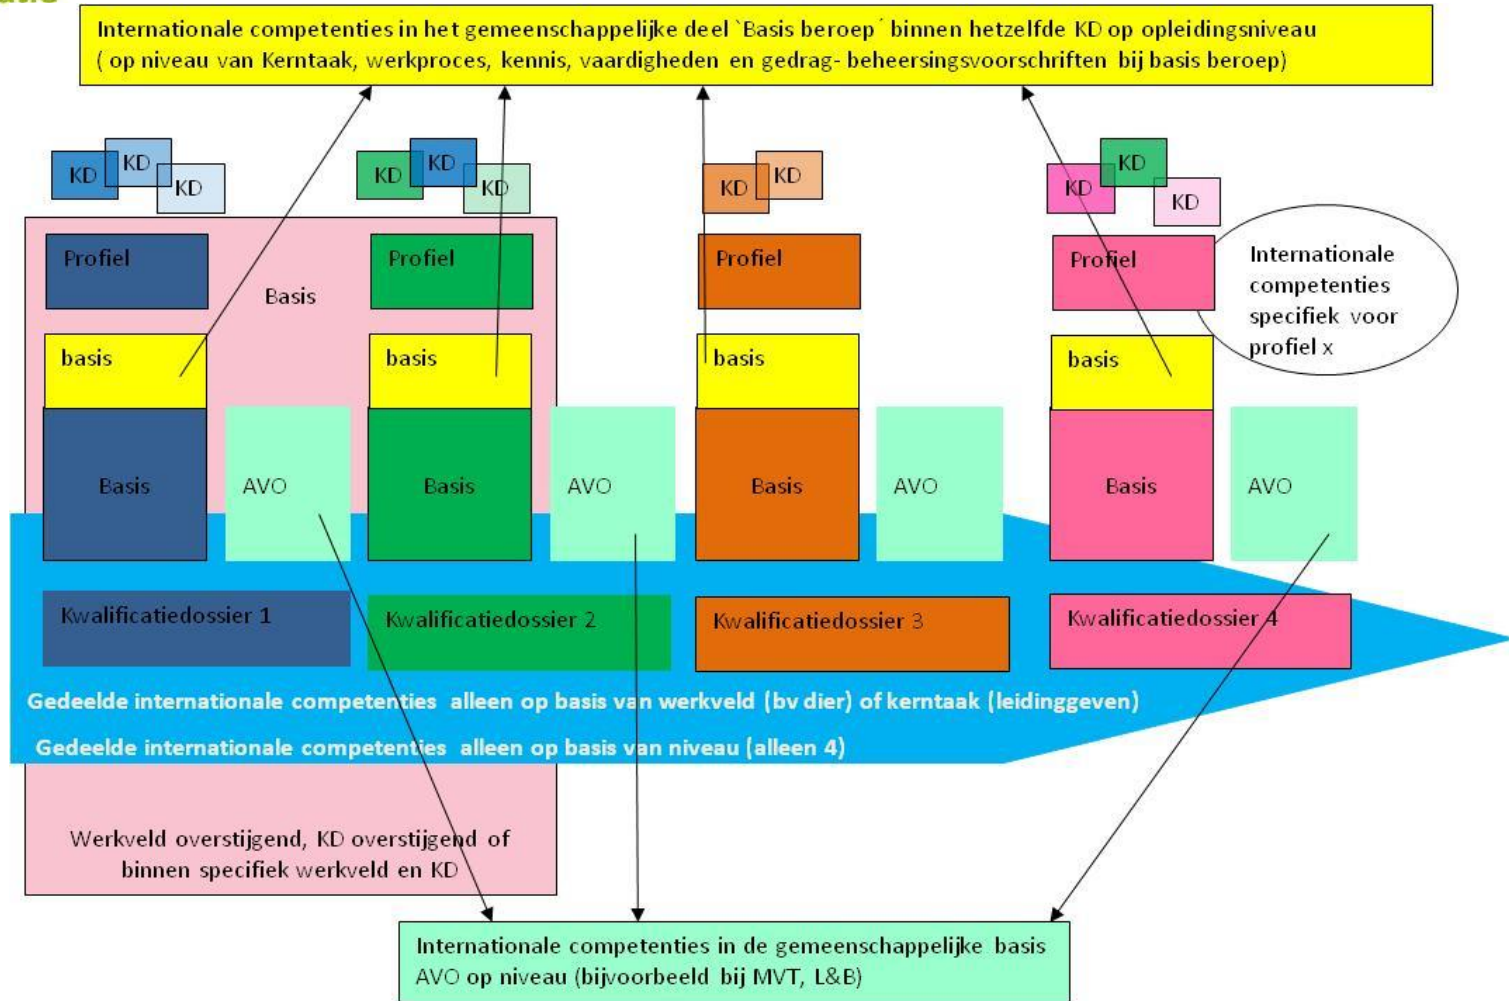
Internationale competenties in het gemeenschappelijke deel `Basis beroep´ binnen hetzelfde KD op opleidingsniveau ( op niveau van Kerntaak, werkproces, kennis, vaardigheden en gedrag- beheersingsvoorschriften bij basis beroep)

KD KD KD

KD KD KD

KD KD

KD KD KD

Profiel

Basis

Profiel

Profiel

Profiel

Internationale competenties specifiek voor profiel x

basis

basis

basis

basis

Basis

AVO

Basis

AVO

Basis

AVO

Basis

AVO

Kwalificatiedossier 1

Kwalificatiedossier 2

Kwalificatiedossier 3

Kwalificatiedossier 4

Gedeelde internationale competenties alleen op basis van werkveld (bv dier) of kerntaak (leidinggeven)

Gedeelde internationale competenties alleen op basis van niveau (alleen 4)

Werkveld overstijgend, KD overstijgend of binnen specifiek werkveld en KD

Internationale competenties in de gemeenschappelijke basis AVO op niveau (bijvoorbeeld bij MVT, L&B)